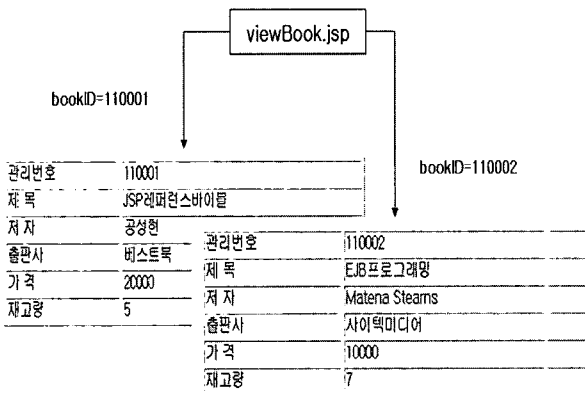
viewBook.jsp

bookID=110001

bookID=110002

| 관리번호 | 110001 |
|---|---|
| 제 목 | JSP레퍼런스바이블 |
| 저 자 | 공성현 |
| 출판사 | 베스트북 |
| 가 격 | 20000 |
| 재고량 | 5 |

| 관리번호 | 110002 |
|---|---|
| 제 목 | EJB프로그래밍 |
| 저 자 | Matena Stearns |
| 출판사 | 사이텍미디어 |
| 가 격 | 10000 |
| 재고량 | 7 |